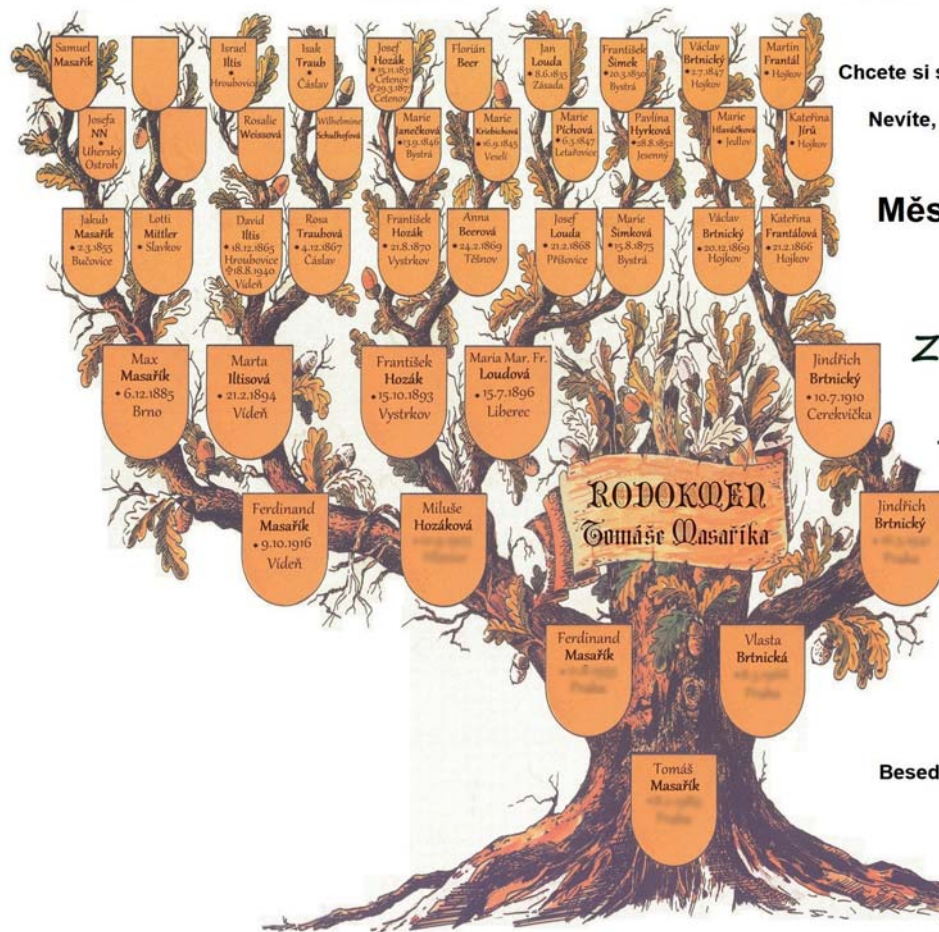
Samuel Masařík

Israel Iltis • Hroubovice

Isak Traub • Čáslav

Josef Hozák • 15.11.1832 Cetenov ✝29.3.1872 Cetenov

Florián Beer

Jan Louda • 8.6.1835 Zásada

František Šimek • 20.3.1850 Bystrá

Václav Brtnický • 2.7.1847 Hojkov

Martin Frantál • Hojkov

Chcete si s

Josefa NN • Uherský Ostroh

Rosalie Weissová

Wilhelmine Schulhofová

Marie Janečková • 13.9.1846 Bystrá

Marie Kriebichová • 16.9.1845 Veselí

Marie Píchová • 6.3.1847 Letařovice

Pavlína Hyrková • 28.8.1852 Jesenný

Marie Hlaváčková • Jedlov

Kateřina Jírů • Hojkov

Nevíte,

Jakub Masařík • 2.3.1855 Bučovice

Lotti Mittler • Slavkov

David Iltis • 18.12.1865 Hroubovice ✝18.8.1940 Vídeň

Rosa Traubová • 4.12.1867 Čáslav

František Hozák • 21.8.1870 Vystrkov

Anna Beerová • 24.2.1869 Těšnov

Josef Louda • 21.2.1868 Příšovice

Marie Šimková • 15.8.1875 Bystrá

Václav Brtnický • 20.12.1869 Hojkov

Kateřina Frantálová • 21.2.1866 Hojkov

Měs

Max Masařík • 6.12.1885 Brno

Marta Iltisová • 21.2.1894 Vídeň

František Hozák • 15.10.1893 Vystrkov

Maria Mar. Fr. Loudová • 15.7.1896 Liberec

Jindřich Brtnický • 10.7.1910 Cerekvička

Z

RODOKMEN Tomáše Masaříka

Ferdinand Masařík • 9.10.1916 Vídeň

Miluše Hozáková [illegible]

Jindřich Brtnický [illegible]

Ferdinand Masařík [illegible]

Vlasta Brtnická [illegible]

Tomáš Masařík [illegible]

Besed